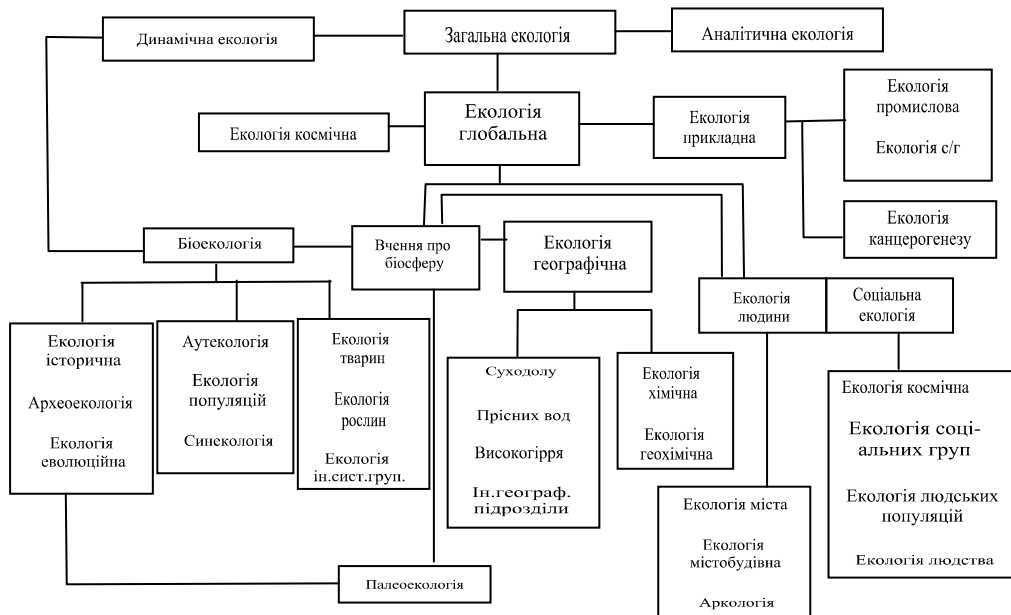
Динамічна екологія

Загальна екологія

Аналітична екологія

Екологія космічна

Екологія глобальна

Екологія прикладна

Екологія промислова

Екологія с/г

Екологія канцерогенезу

Біоекологія

Вчення про біосферу

Екологія географічна

Екологія людини

Соціальна екологія

Екологія історична

Археоекологія

Екологія еволюційна

Аутекологія

Екологія популяцій

Синекологія

Екологія тварин

Екологія рослин

Екологія ін.сист.груп.

Суходолу

Прісних вод

Високогірря

Ін.географ. підрозділи

Екологія хімічна

Екологія геохімічна

Екологія космічна

Екологія соціальних груп

Екологія людських популяцій

Екологія людства

Екологія міста

Екологія містобудівна

Аркологія

Палеоекологія